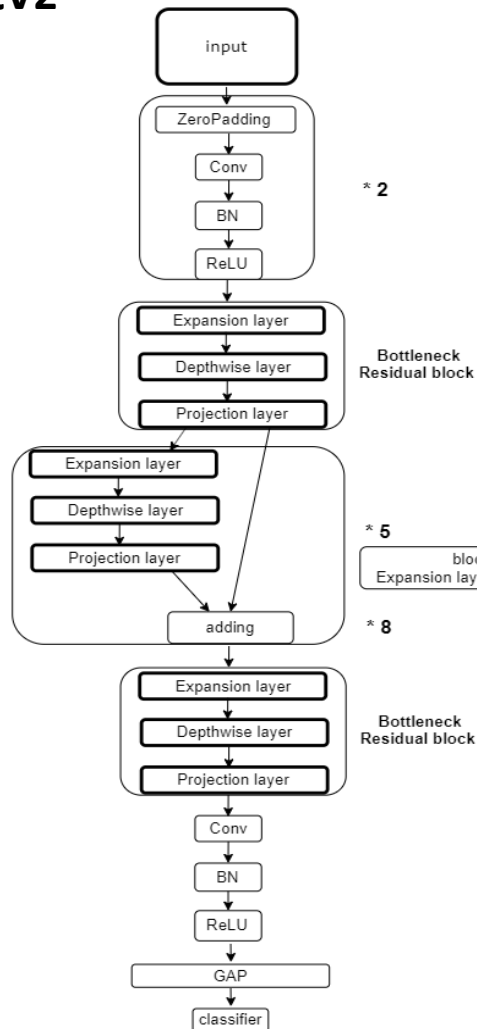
v2

input

ZeroPadding

Conv

BN

ReLU

* 2

Expansion layer

Depthwise layer

Projection layer

Bottleneck Residual block

Expansion layer

Depthwise layer

Projection layer

adding

* 5

blo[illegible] Expansion lay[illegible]

* 8

Expansion layer

Depthwise layer

Projection layer

Bottleneck Residual block

Conv

BN

ReLU

GAP

classifier